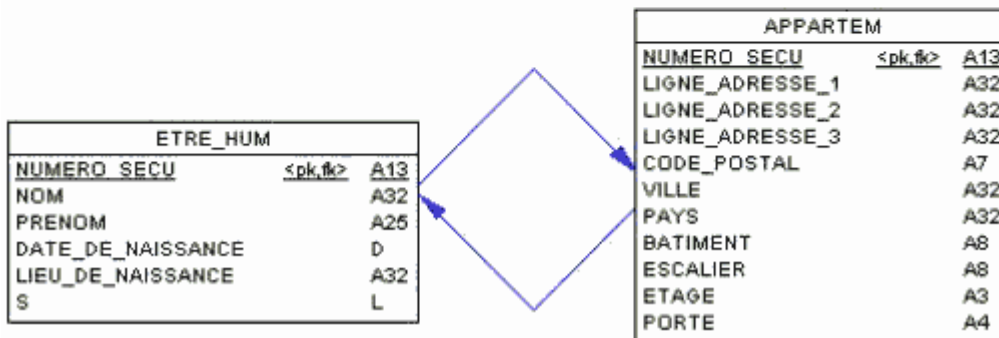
ETRE_HUM

| NUMERO_SECU | <pk,fk> | A13 |
|---|---|---|
| NOM | | A32 |
| PRENOM | | A25 |
| DATE_DE_NAISSANCE | | D |
| LIEU_DE_NAISSANCE | | A32 |
| S | | L |

APPARTEM

| NUMERO_SECU | <pk,fk> | A13 |
|---|---|---|
| LIGNE_ADRESSE_1 | | A32 |
| LIGNE_ADRESSE_2 | | A32 |
| LIGNE_ADRESSE_3 | | A32 |
| CODE_POSTAL | | A7 |
| VILLE | | A32 |
| PAYS | | A32 |
| BATIMENT | | A8 |
| ESCALIER | | A8 |
| ETAGE | | A3 |
| PORTE | | A4 |